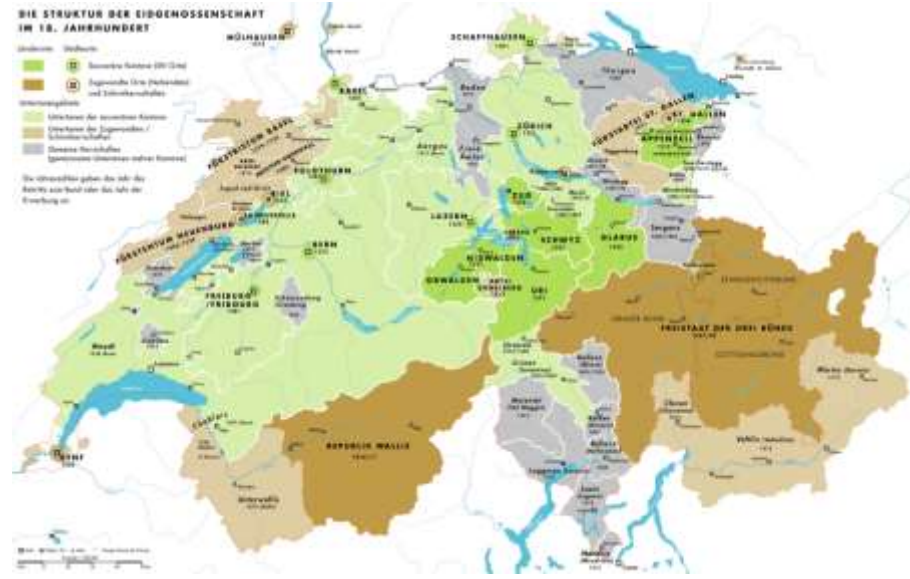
DIE STRUKTUR DER EIDGENOSSENSCHAFT IM 18. JAHRHUNDERT

Souveräne Kantone (XIII Orte)

Zugewandte Orte (Verbündete) und Schirmherrschaften

Untertanen der souveränen Kantone

Untertanen der Zugewandten / Schirmherrschaften

Gemeine Herrschaften (gemeinsame Untertanen mehrer Kantone)

MÜLHAUSEN

SCHAFFHAUSEN

Thurgau

BASEL

Baden

ZÜRICH

FÜRSTABTEI ST. GALLEN

ST. GALLEN

APPENZELL

FÜRSTBISTUM BASEL

SOLOTHURN

Aargau

BIEL

ZUG

LUZERN

SCHWYZ

GLARUS

FÜRSTENTUM NEUENBURG

BERN

NIDWALDEN

OBWALDEN

URI

Sargans

FREIBURG FRIBOURG

FREISTAAT DER DREI BÜNDE

Waadt

REPUBLIK WALLIS

GENF

Unterwallis

Veltlin

Chiavenna

Bormio